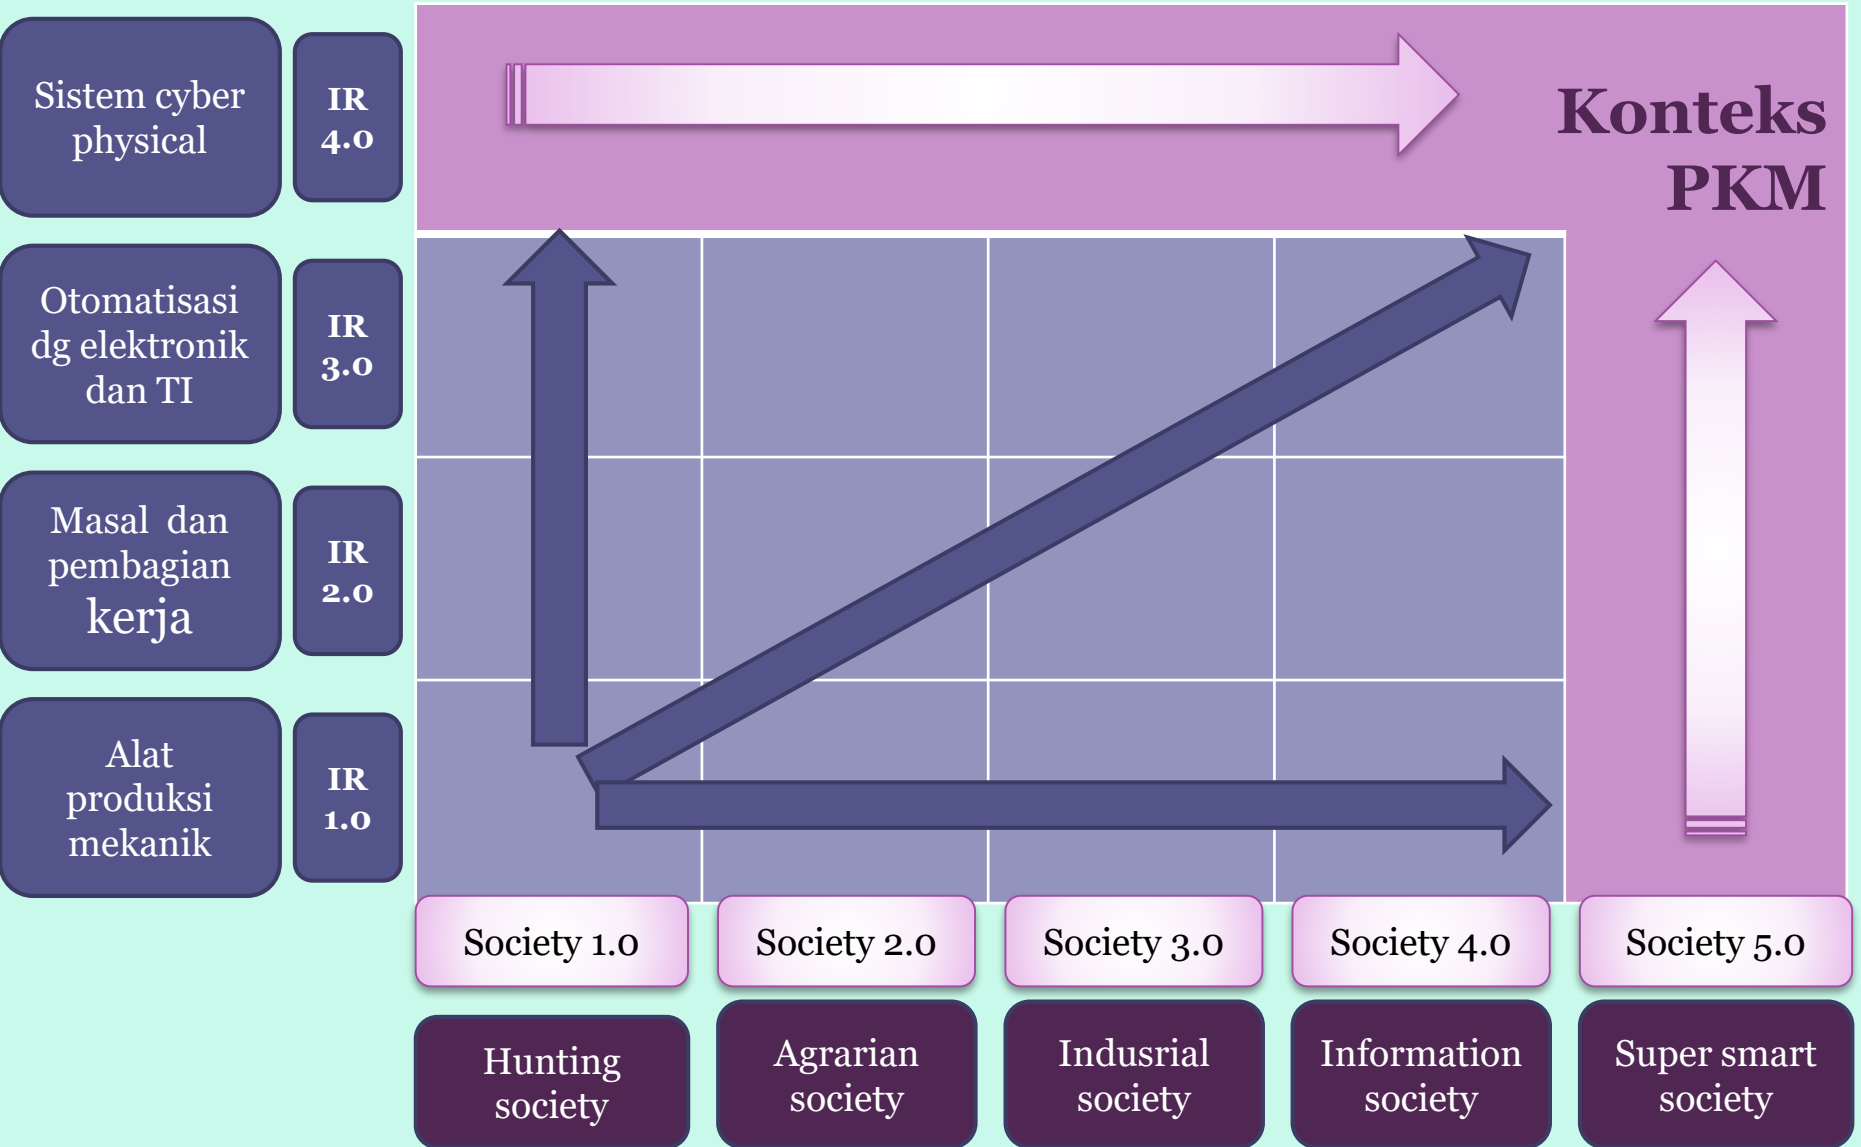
Sistem cyber physical

IR 4.0

Otomatisasi dg elektronik dan TI

IR 3.0

Masal dan pembagian kerja

IR 2.0

Alat produksi mekanik

IR 1.0

Konteks PKM

Society 1.0

Society 2.0

Society 3.0

Society 4.0

Society 5.0

Hunting society

Agrarian society

Indusrial society

Information society

Super smart society